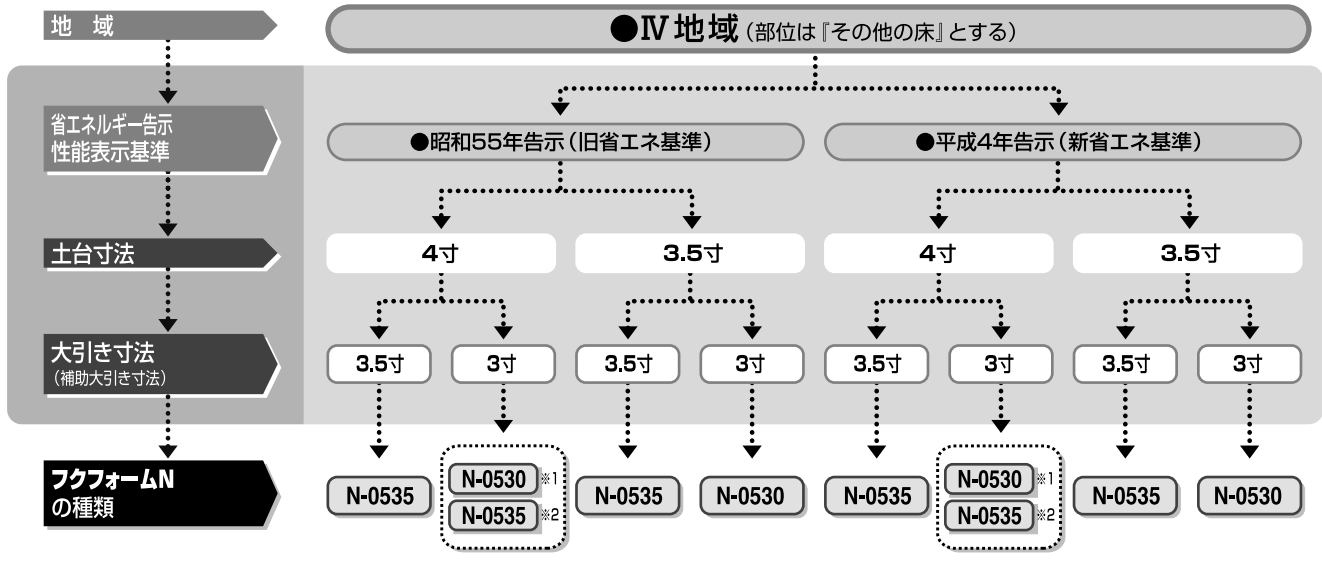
地域

●Ⅳ地域（部位は『その他の床』とする）

省エネルギー告示
性能表示基準

●昭和55年告示（旧省エネ基準）

●平成4年告示（新省エネ基準）

土台寸法

4寸

3.5寸

4寸

3.5寸

大引き寸法
（補助大引き寸法）

3.5寸

3寸

3.5寸

3寸

3.5寸

3寸

3.5寸

3寸

フクフォームN
の種類

N-0535

N-0530 ※1
N-0535 ※2

N-0535

N-0530

N-0535

N-0530 ※1
N-0535 ※2

N-0535

N-0530